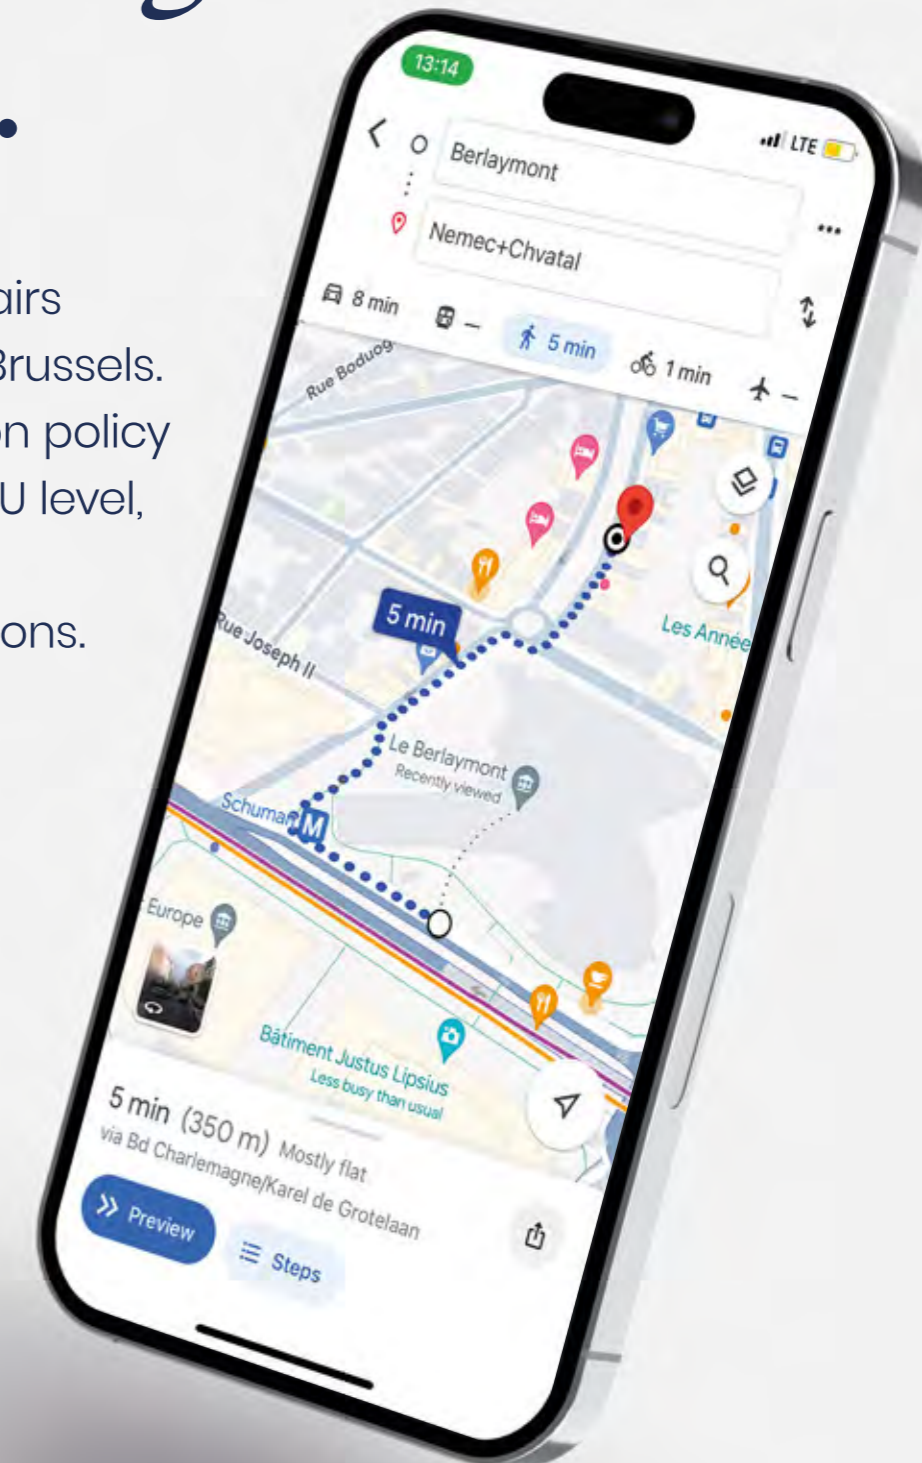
airs
Brussels.
on policy
U level,

ons.

13:14
LTE
Berlaymont
Nemec+Chvatal
8 min
–
5 min
1 min
–
Rue Boduog
5 min
Rue Joseph II
Les Année
Le Berlaymont
Recently viewed
Schuman
M
Europe
Bâtiment Justus Lipsius
Less busy than usual
5 min (350 m) Mostly flat
via Bd Charlemagne/Karel de Grotelaan
Preview
Steps